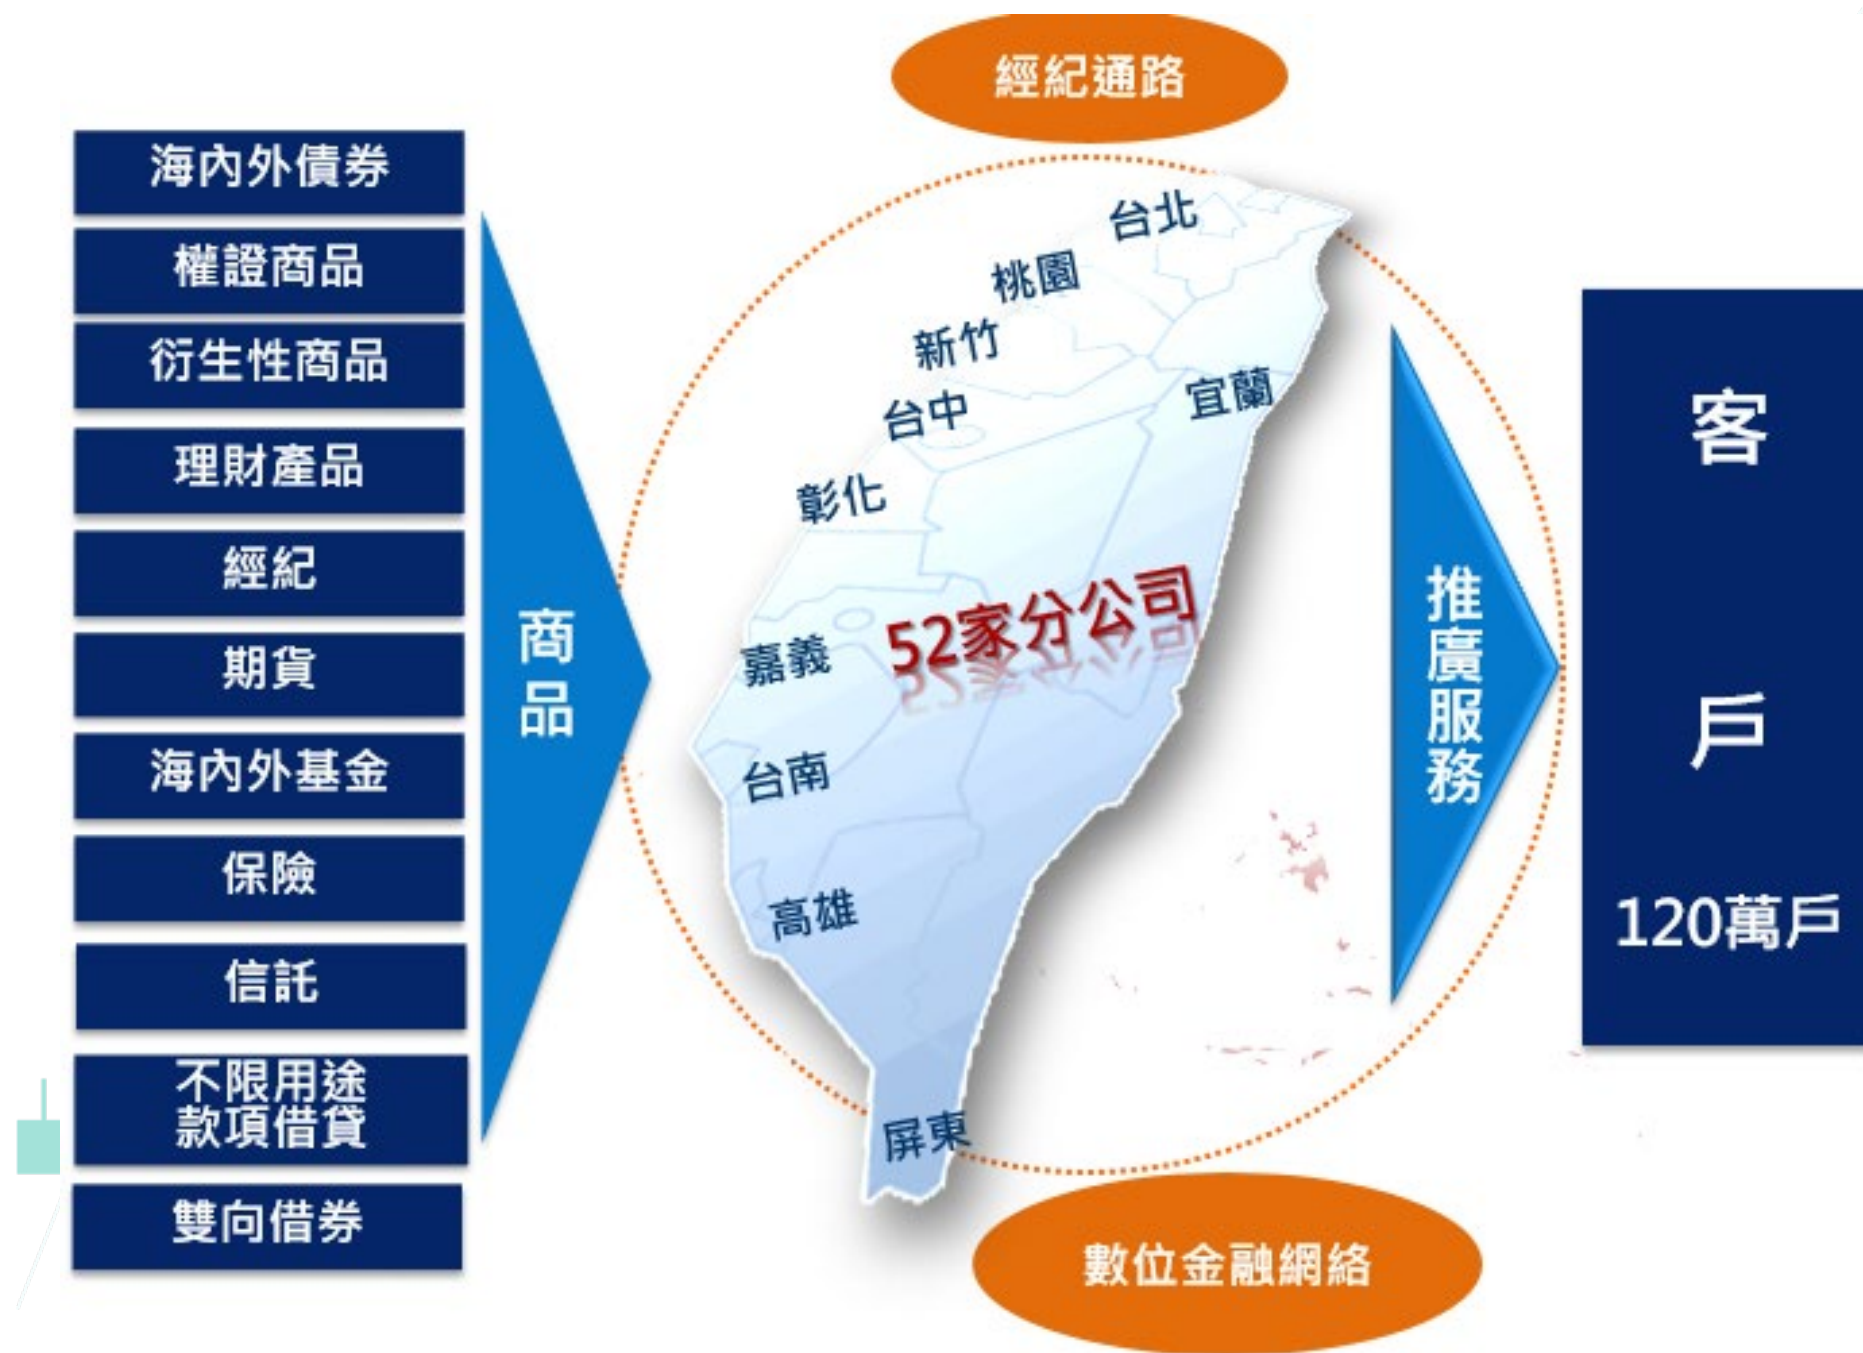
經紀通路

海內外債券

權證商品

衍生性商品

理財產品

經紀

期貨

海內外基金

保險

信託

不限用途款項借貸

雙向借券

商品

台北

桃園

新竹

宜蘭

台中

彰化

52家分公司

嘉義

台南

高雄

屏東

推廣服務

客

戶

120萬戶

數位金融網絡